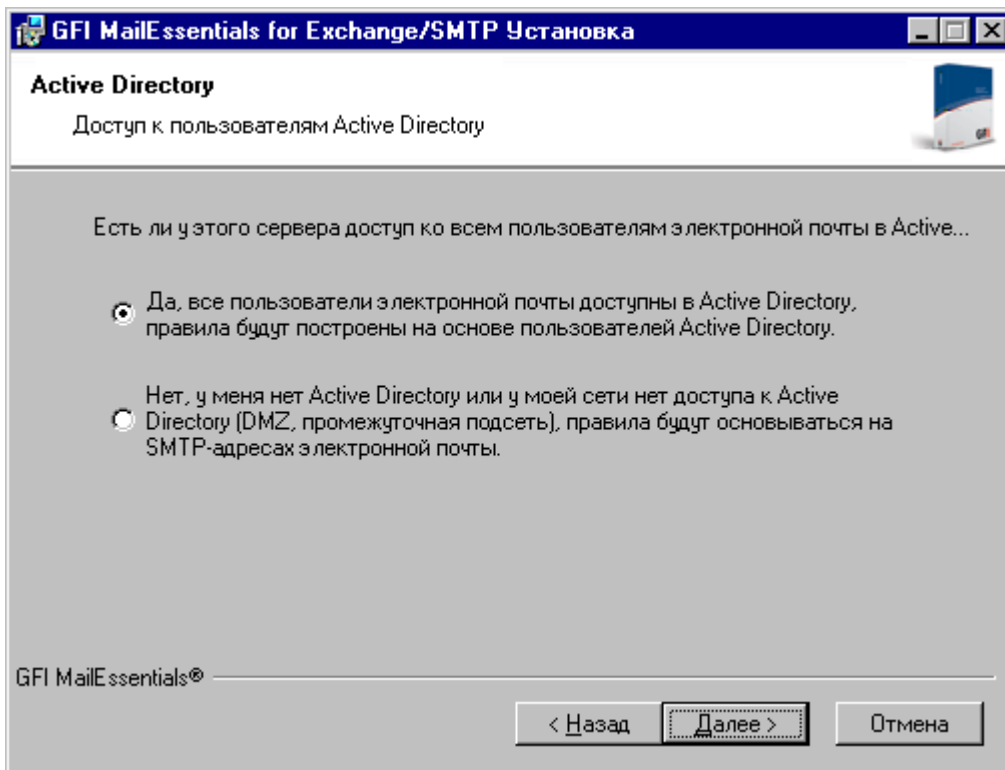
GFI MailEssentials for Exchange/SMTP Установка

Active Directory

Доступ к пользователям Active Directory

GFI

Есть ли у этого сервера доступ ко всем пользователям электронной почты в Active...

Да, все пользователи электронной почты доступны в Active Directory, правила будут построены на основе пользователей Active Directory.

Нет, у меня нет Active Directory или у моей сети нет доступа к Active Directory (DMZ, промежуточная подсеть), правила будут основываться на SMTP-адресах электронной почты.

GFI MailEssentials®

< Назад

Далее >

Отмена